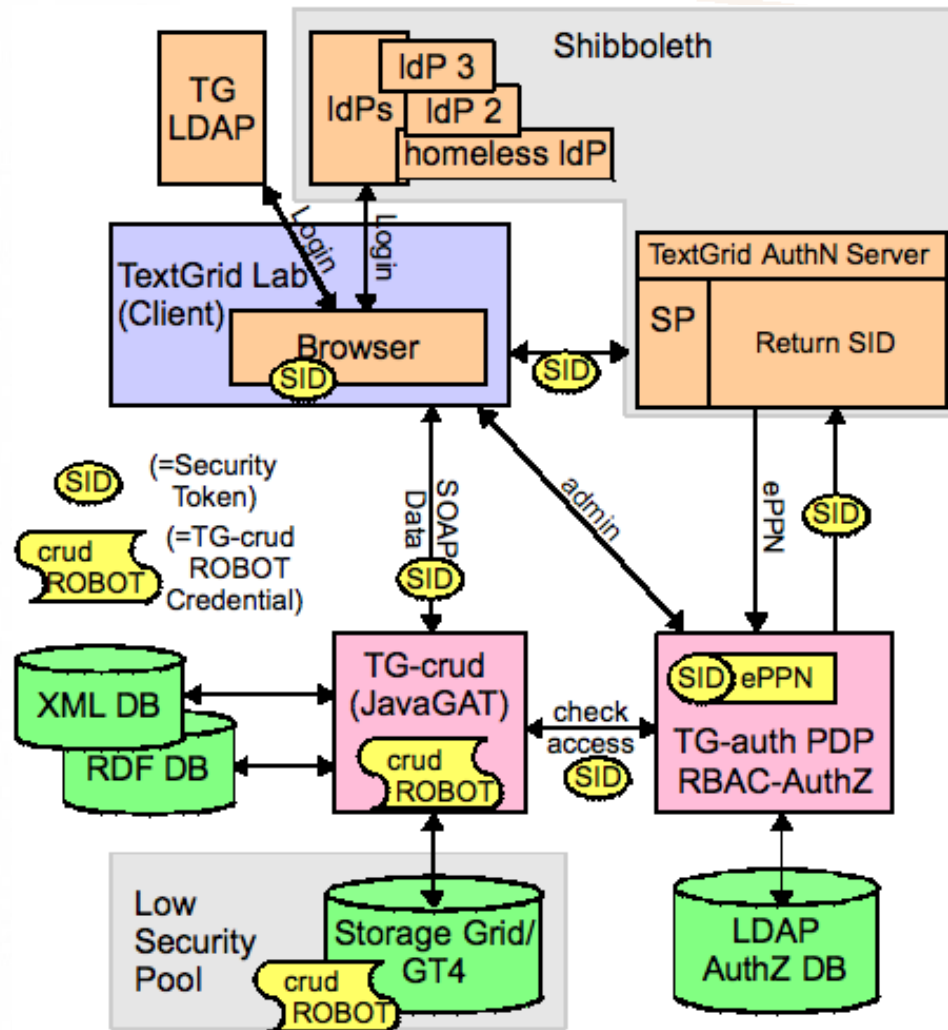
Shibboleth

TG LDAP

IdPs

IdP 3

IdP 2

homeless IdP

Login

Login

TextGrid Lab (Client)

Browser

SID

SID

TextGrid AuthN Server

SP

Return SID

SID

(=Security Token)

crud ROBOT

(=TG-crud ROBOT Credential)

SOAP Data

SID

admin

ePPN

SID

XML DB

RDF DB

TG-crud (JavaGAT)

crud ROBOT

check access

SID

SID

ePPN

TG-auth PDP RBAC-AuthZ

Low Security Pool

Storage Grid/ GT4

crud ROBOT

LDAP AuthZ DB